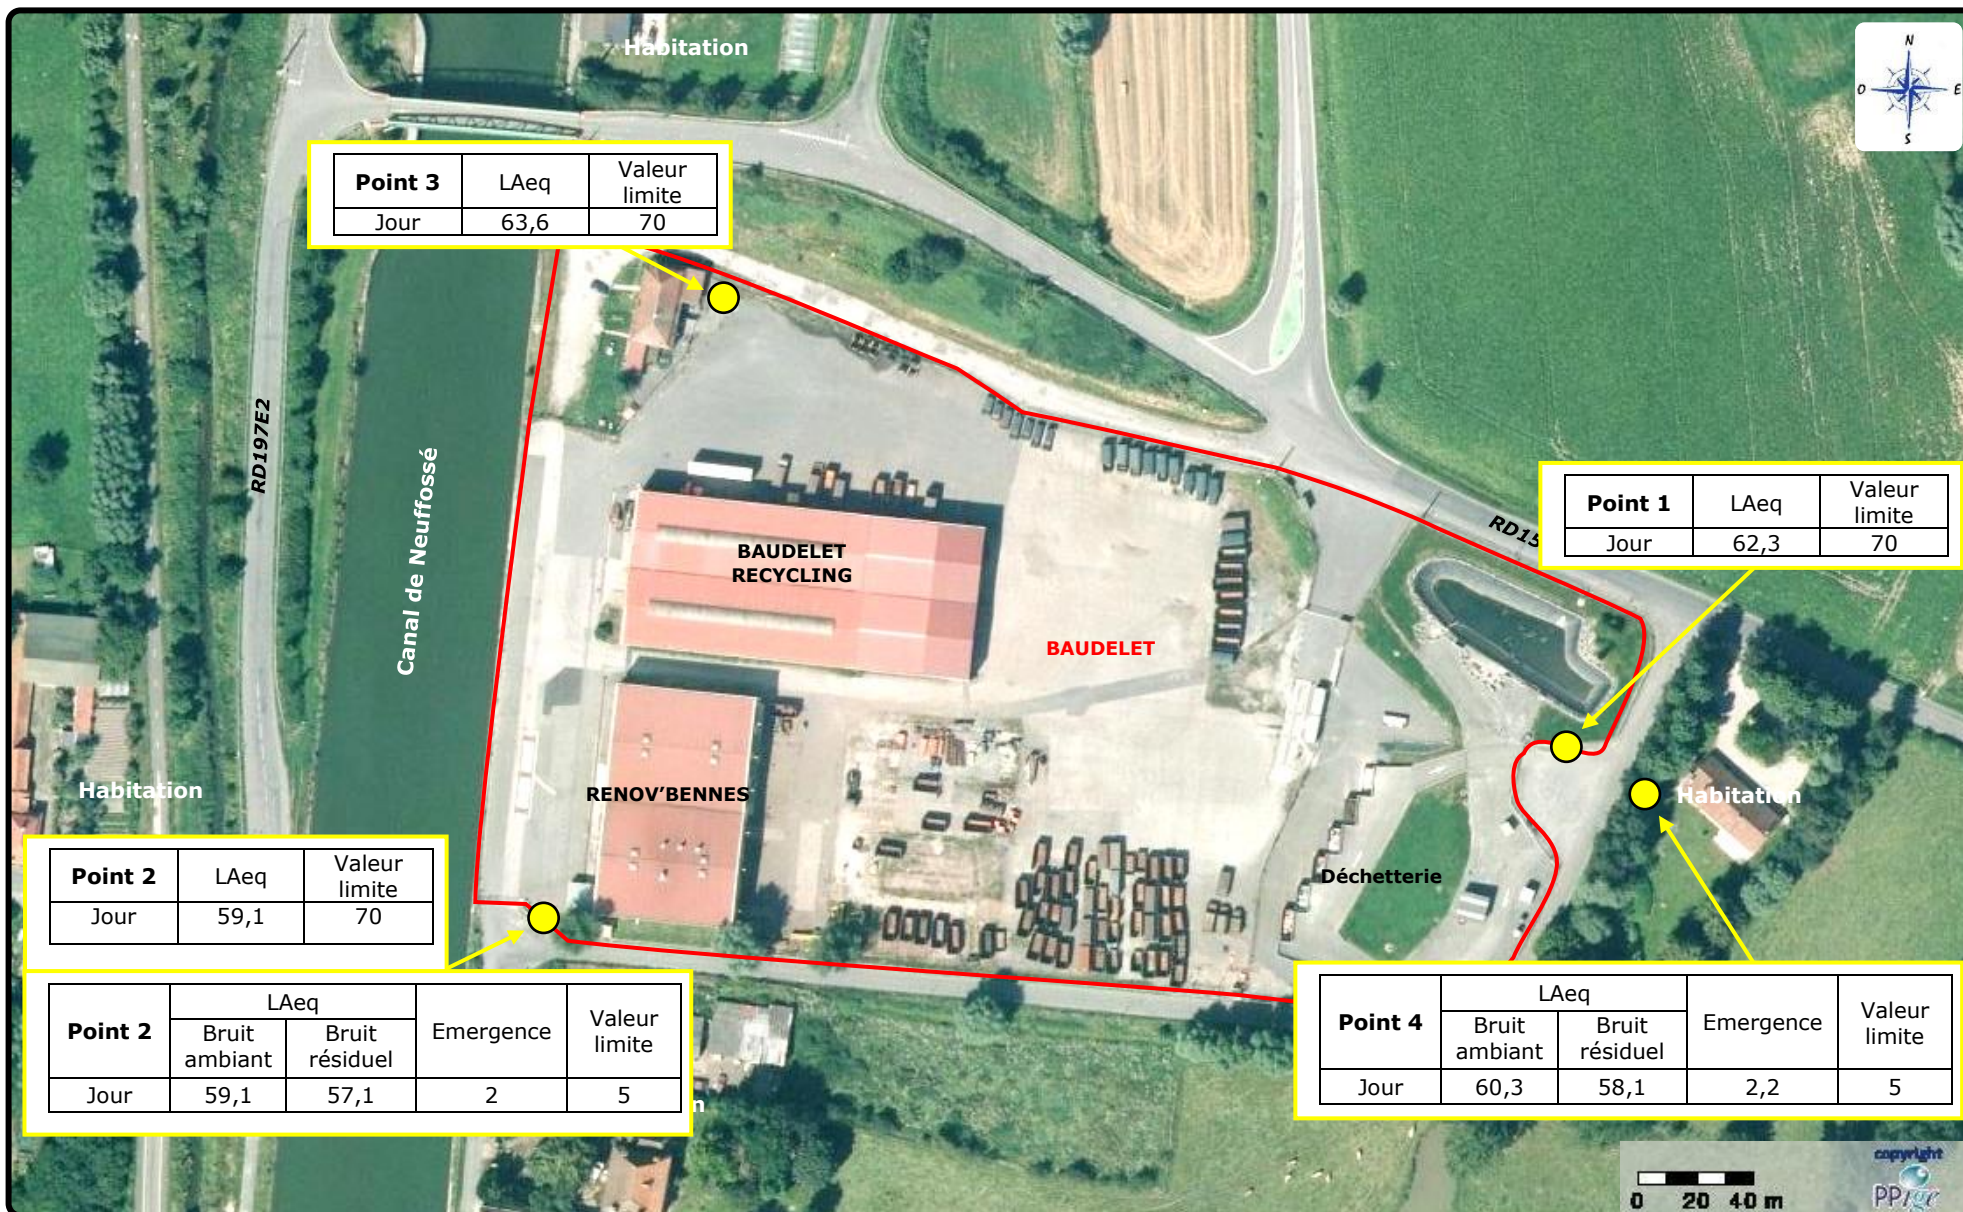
Habitation

N
O E
S

| Point 3 | LAeq | Valeur limite |
|---|---|---|
| Jour | 63,6 | 70 |

RD197E2

Canal de Neuffossé

BAUDELET RECYCLING

BAUDELET

RD15

| Point 1 | LAeq | Valeur limite |
|---|---|---|
| Jour | 62,3 | 70 |

Habitation

RENOV'BENNES

Habitation

Déchetterie

| Point 2 | LAeq | Valeur limite |
|---|---|---|
| Jour | 59,1 | 70 |

| Point 2 | LAeq Bruit ambiant | LAeq Bruit résiduel | Emergence | Valeur limite |
|---|---|---|---|---|
| Jour | 59,1 | 57,1 | 2 | 5 |

| Point 4 | LAeq Bruit ambiant | LAeq Bruit résiduel | Emergence | Valeur limite |
|---|---|---|---|---|
| Jour | 60,3 | 58,1 | 2,2 | 5 |

0 20 40 m

copyright
PPIGE